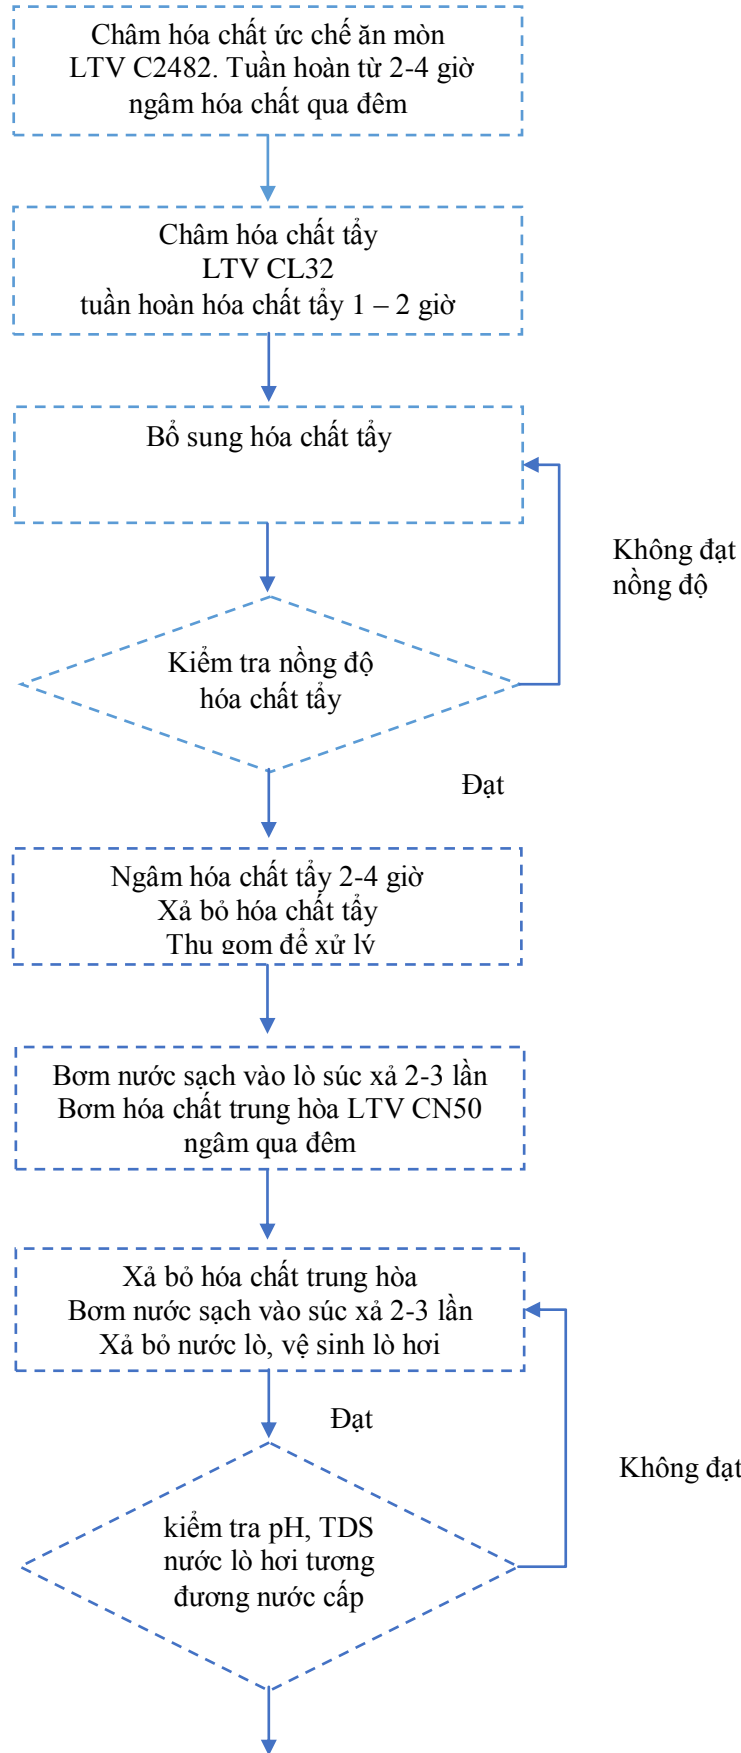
Châm hóa chất ức chế ăn mòn LTV C2482. Tuần hoàn từ 2-4 giờ ngâm hóa chất qua đêm

Châm hóa chất tẩy
LTV CL32
tuần hoàn hóa chất tẩy 1 – 2 giờ

Bổ sung hóa chất tẩy

Không đạt nồng độ

Kiểm tra nồng độ hóa chất tẩy

Đạt

Ngâm hóa chất tẩy 2-4 giờ
Xả bỏ hóa chất tẩy
Thu gom để xử lý

Bơm nước sạch vào lò súc xả 2-3 lần
Bơm hóa chất trung hòa LTV CN50
ngâm qua đêm

Xả bỏ hóa chất trung hòa
Bơm nước sạch vào súc xả 2-3 lần
Xả bỏ nước lò, vệ sinh lò hơi

Đạt

Không đạt

kiểm tra pH, TDS nước lò hơi tương đương nước cấp